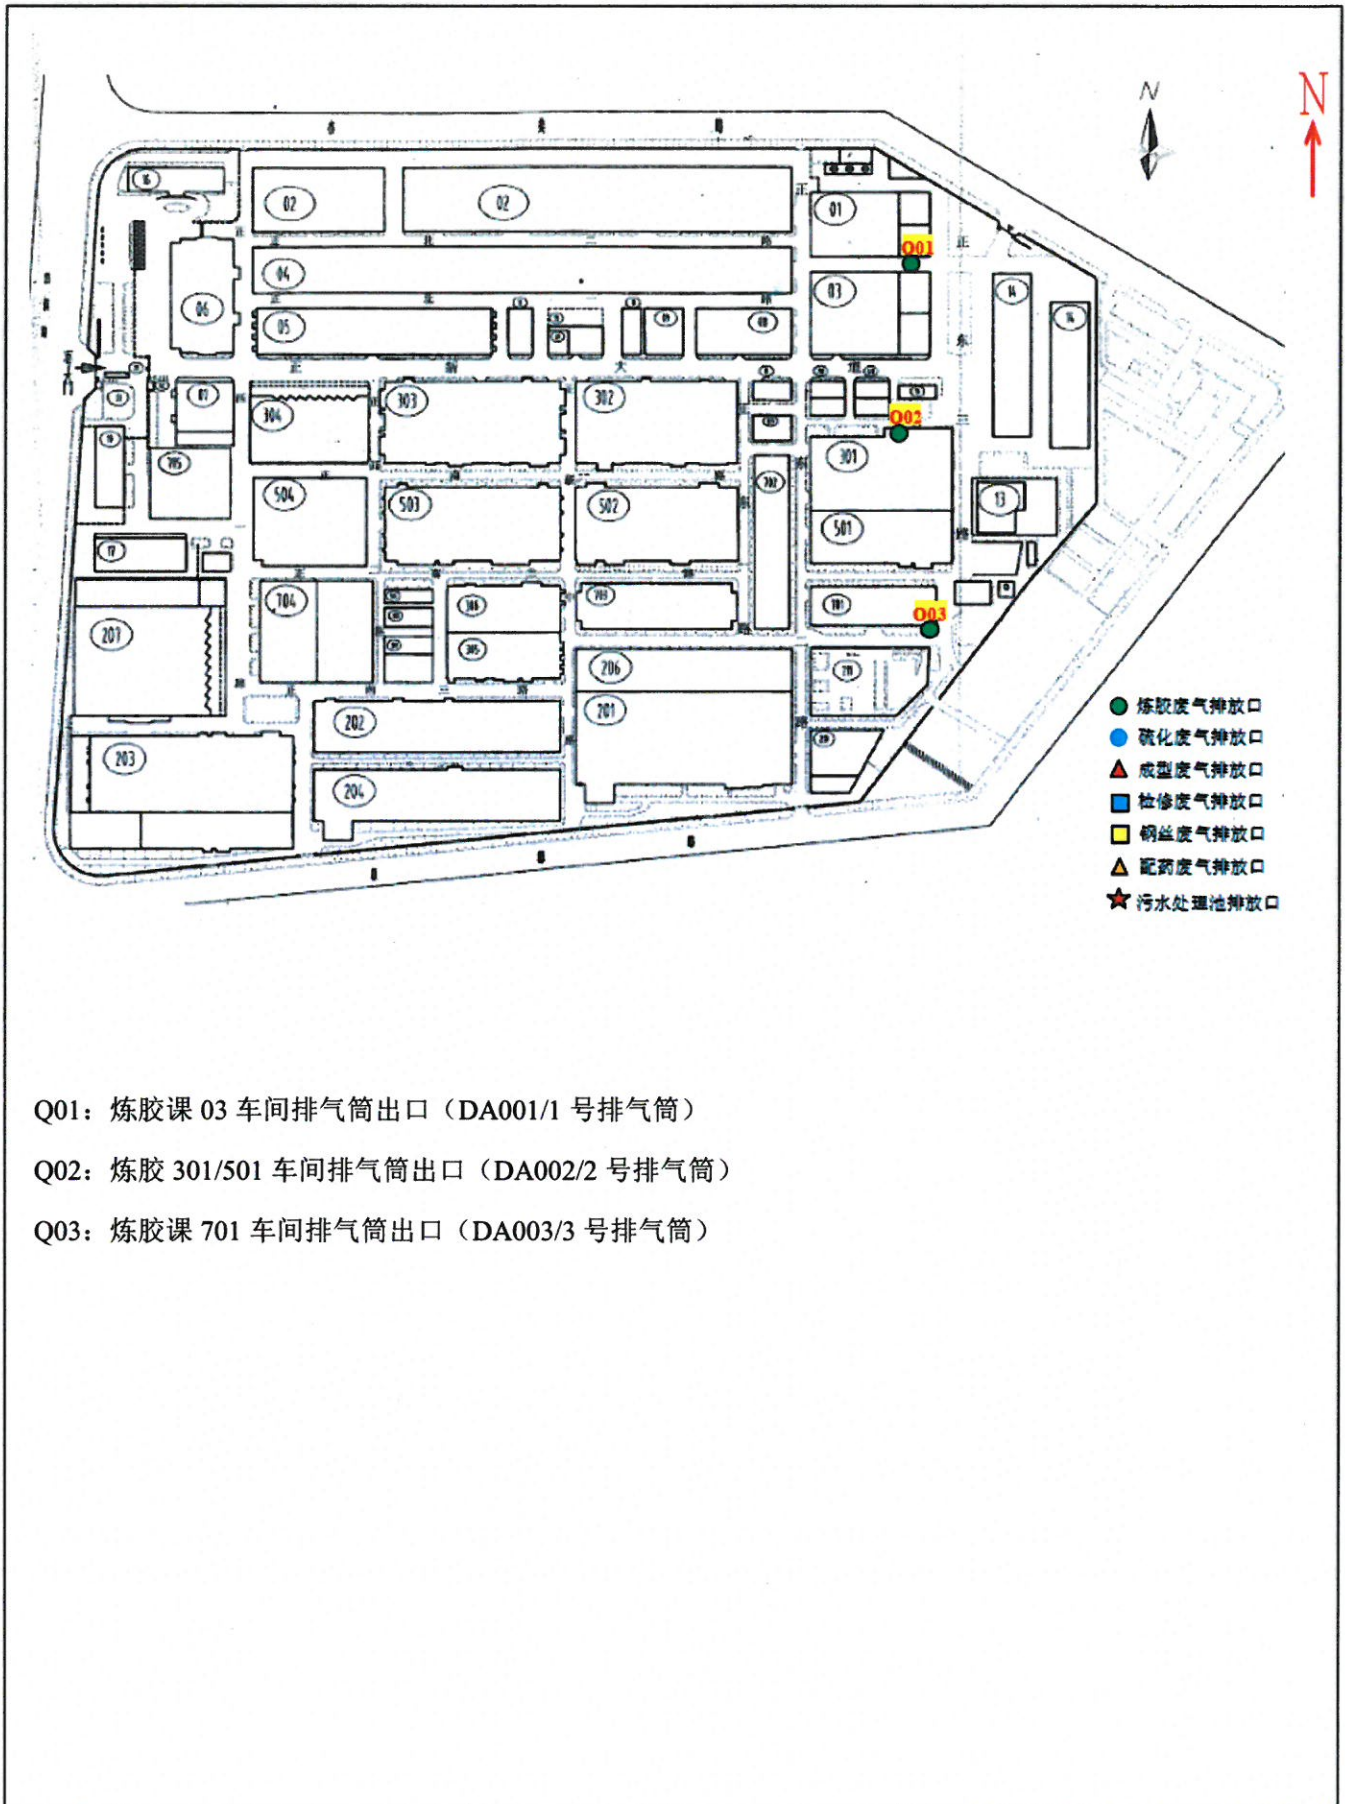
N

N

01

02

02

03

04

05

06

07

13

14

16

17

201

202

203

204

206

207

301

302

303

304

501

502

503

504

701

704

Q01

Q02

Q03

正

北

路

东

大

新

南

炼胶废气排放口

硫化废气排放口

成型废气排放口

检修废气排放口

钢丝废气排放口

配药废气排放口

污水处理池排放口

Q01：炼胶课 03 车间排气筒出口（DA001/1 号排气筒）

Q02：炼胶 301/501 车间排气筒出口（DA002/2 号排气筒）

Q03：炼胶课 701 车间排气筒出口（DA003/3 号排气筒）